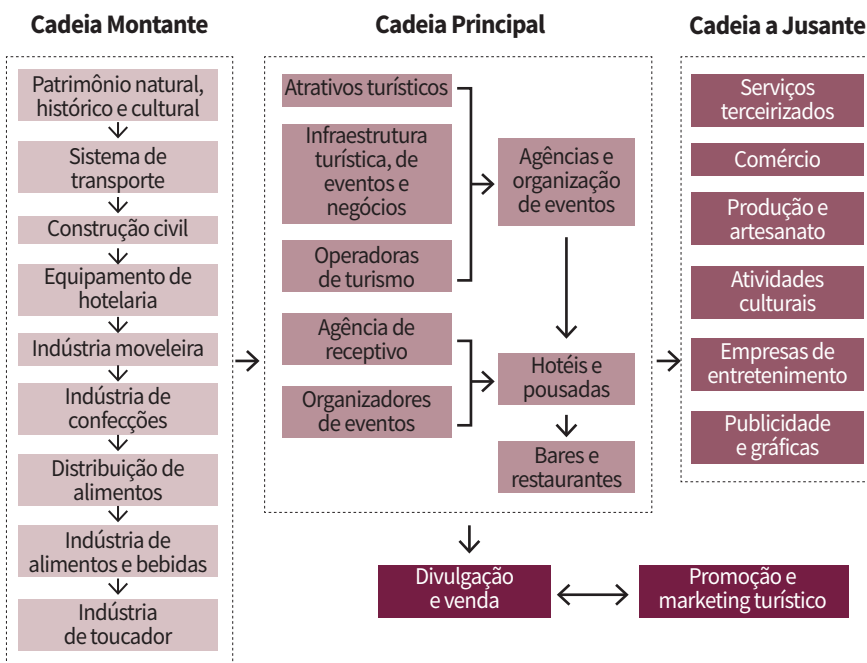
Cadeia Montante

Patrimônio natural, histórico e cultural
Sistema de transporte
Construção civil
Equipamento de hotelaria
Indústria moveleira
Indústria de confecções
Distribuição de alimentos
Indústria de alimentos e bebidas
Indústria de toucador

Cadeia Principal

Atrativos turísticos
Infraestrutura turística, de eventos e negócios
Operadoras de turismo
Agências e organização de eventos
Agência de receptivo
Organizadores de eventos
Hotéis e pousadas
Bares e restaurantes

Cadeia a Jusante

Serviços terceirizados
Comércio
Produção e artesanato
Atividades culturais
Empresas de entretenimento
Publicidade e gráficas

Divulgação e venda
Promoção e marketing turístico